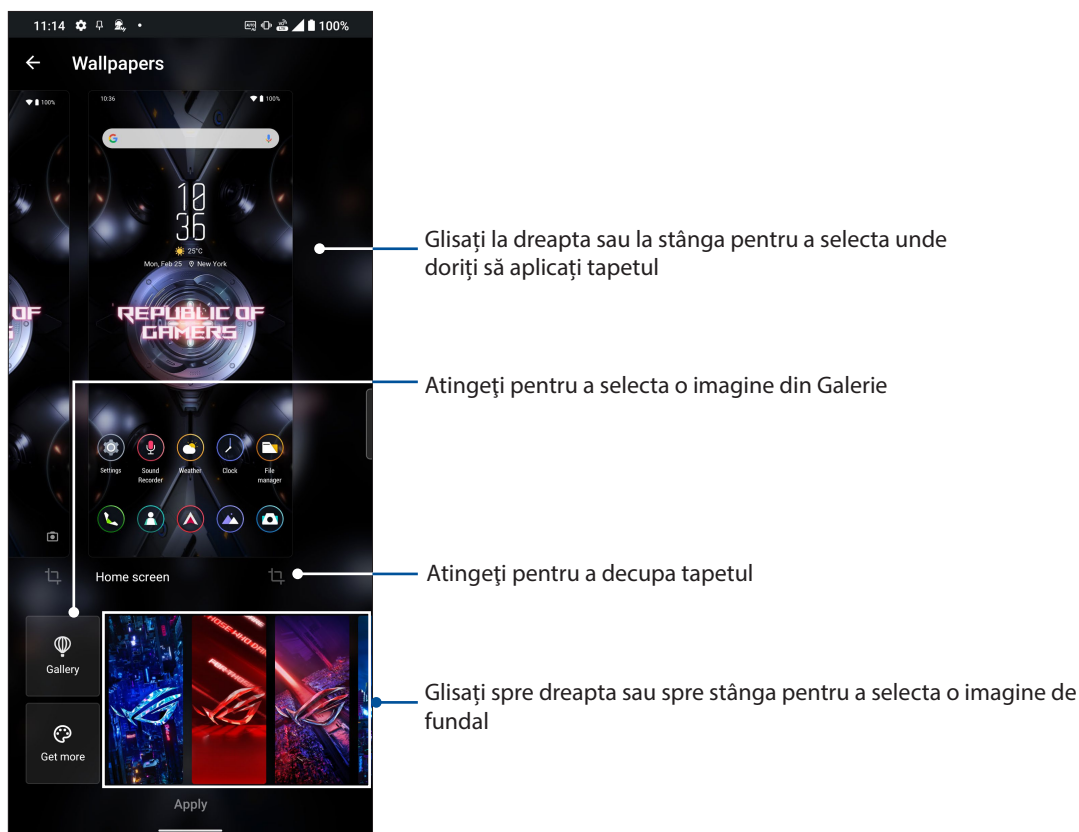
11:14

100%

Wallpapers

10:36

100%

100%

10
36

25°C

Mon, Feb 25 New York

REPUBLIC OF GAMERS

OF

Settings

Sound Recorder

Weather

Clock

File manager

Home screen

Gallery

Get more

Apply

Glisaţi la dreapta sau la stânga pentru a selecta unde doriţi să aplicaţi tapetul

Atingeţi pentru a selecta o imagine din Galerie

Atingeţi pentru a decupa tapetul

Glisaţi spre dreapta sau spre stânga pentru a selecta o imagine de fundal